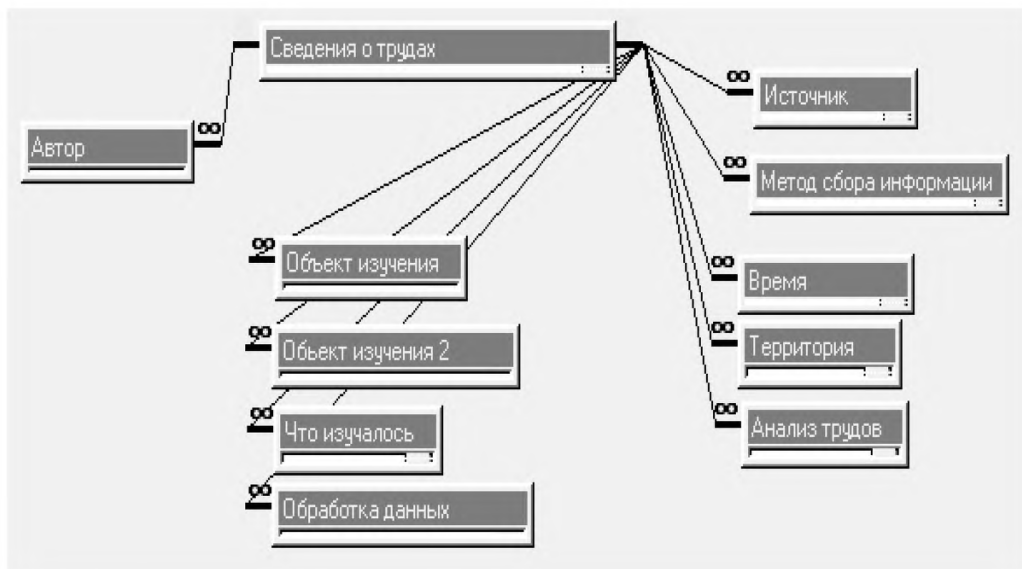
Сведения о трудах

Автор

Источник

Метод сбора информации

Объект изучения

Время

Объект изучения 2

Территория

Что изучалось

Анализ трудов

Обработка данных

$\infty$ $\infty$ $\infty$ $\infty$ $\infty$ $\infty$ $\infty$ $\infty$ $\infty$ $\infty$